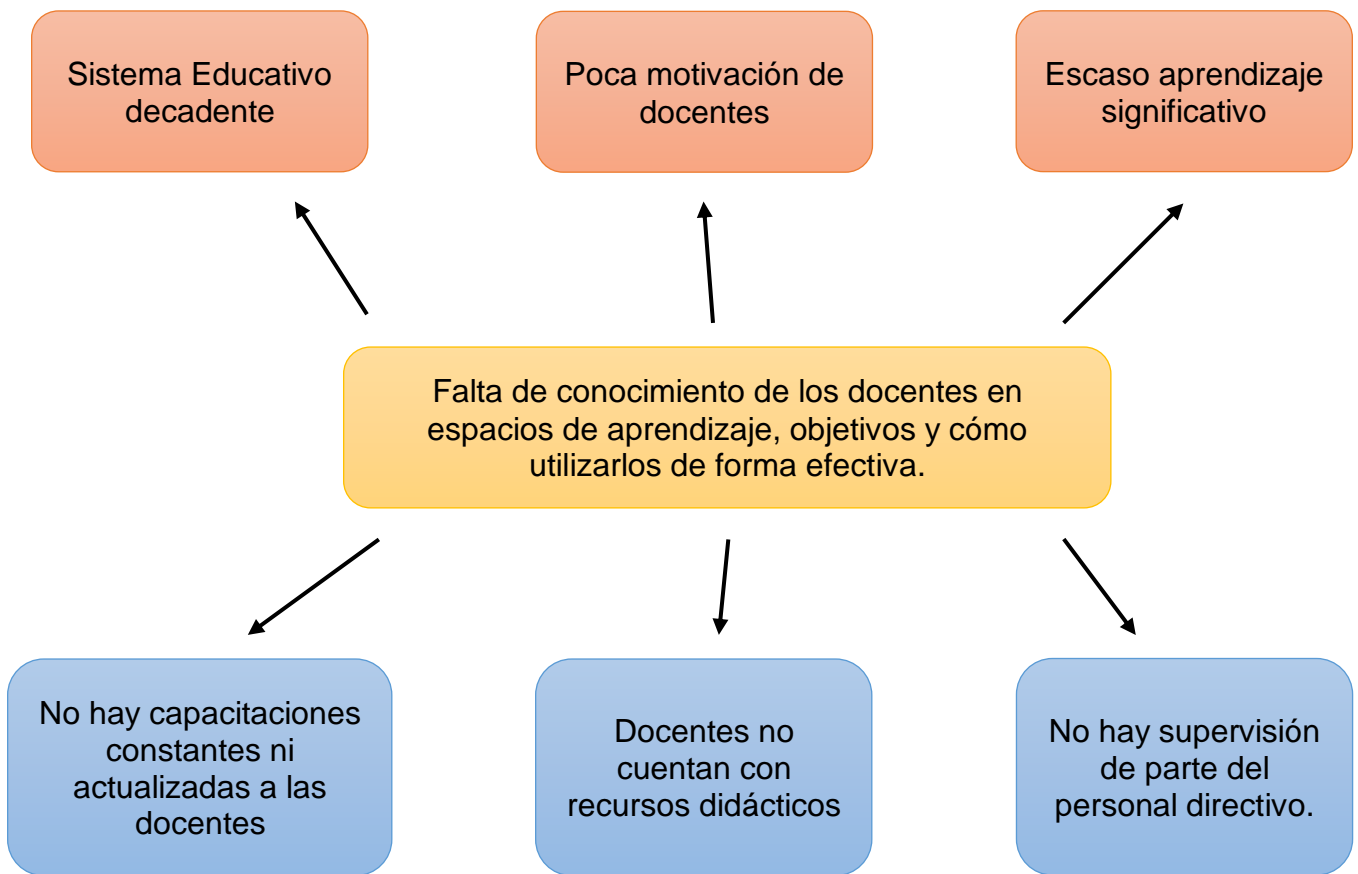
Sistema Educativo decadente

Poca motivación de docentes

Escaso aprendizaje significativo

Falta de conocimiento de los docentes en espacios de aprendizaje, objetivos y cómo utilizarlos de forma efectiva.

No hay capacitaciones constantes ni actualizadas a las docentes

Docentes no cuentan con recursos didácticos

No hay supervisión de parte del personal directivo.